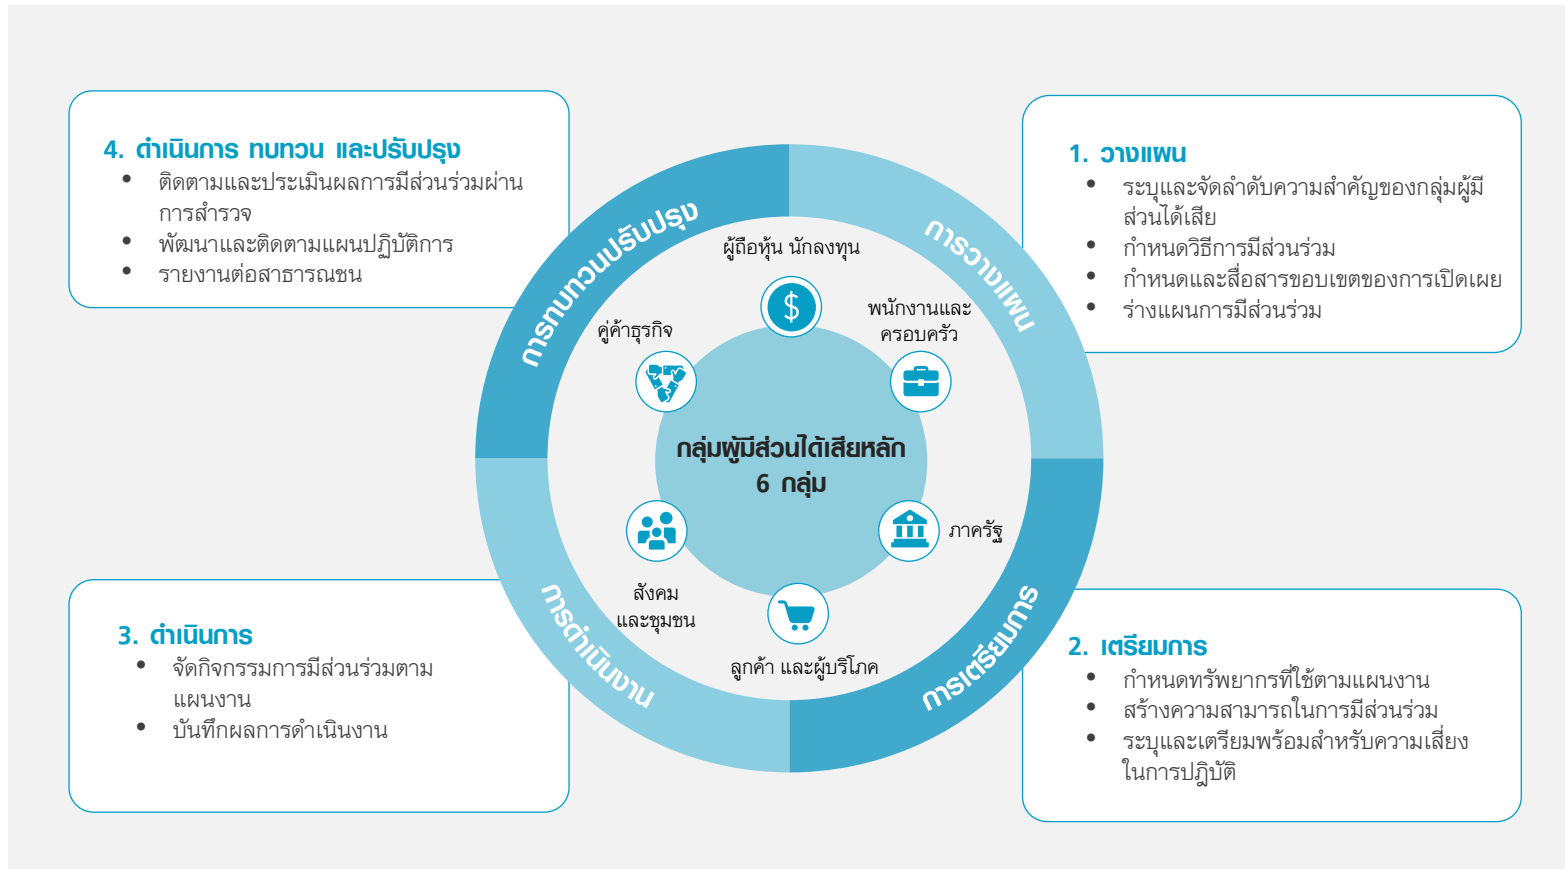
4. ดำเนินการ ทบทวน และปรับปรุง
- ติดตามและประเมินผลการมีส่วนร่วมผ่านการสำรวจ
- พัฒนาและติดตามแผนปฏิบัติการ
- รายงานต่อสาธารณชน

1. วางแผน
- ระบุและจัดลำดับความสำคัญของกลุ่มผู้มีส่วนได้เสีย
- กำหนดวิธีการมีส่วนร่วม
- กำหนดและสื่อสารขอบเขตของการเปิดเผย
- ร่างแผนการมีส่วนร่วม

การทบทวนปรับปรุง

การวางแผน

ผู้ถือหุ้น นักลงทุน

พนักงานและครอบครัว

คู่ค้าธุรกิจ

กลุ่มผู้มีส่วนได้เสียหลัก 6 กลุ่ม

ภาครัฐ

สังคมและชุมชน

ลูกค้า และผู้บริโภค

การดำเนินงาน

การเตรียมการ

3. ดำเนินการ
- จัดกิจกรรมการมีส่วนร่วมตามแผนงาน
- บันทึกผลการดำเนินงาน

2. เตรียมการ
- กำหนดทรัพยากรที่ใช้ตามแผนงาน
- สร้างความสามารถในการมีส่วนร่วม
- ระบุและเตรียมพร้อมสำหรับความเสี่ยงในการปฏิบัติ